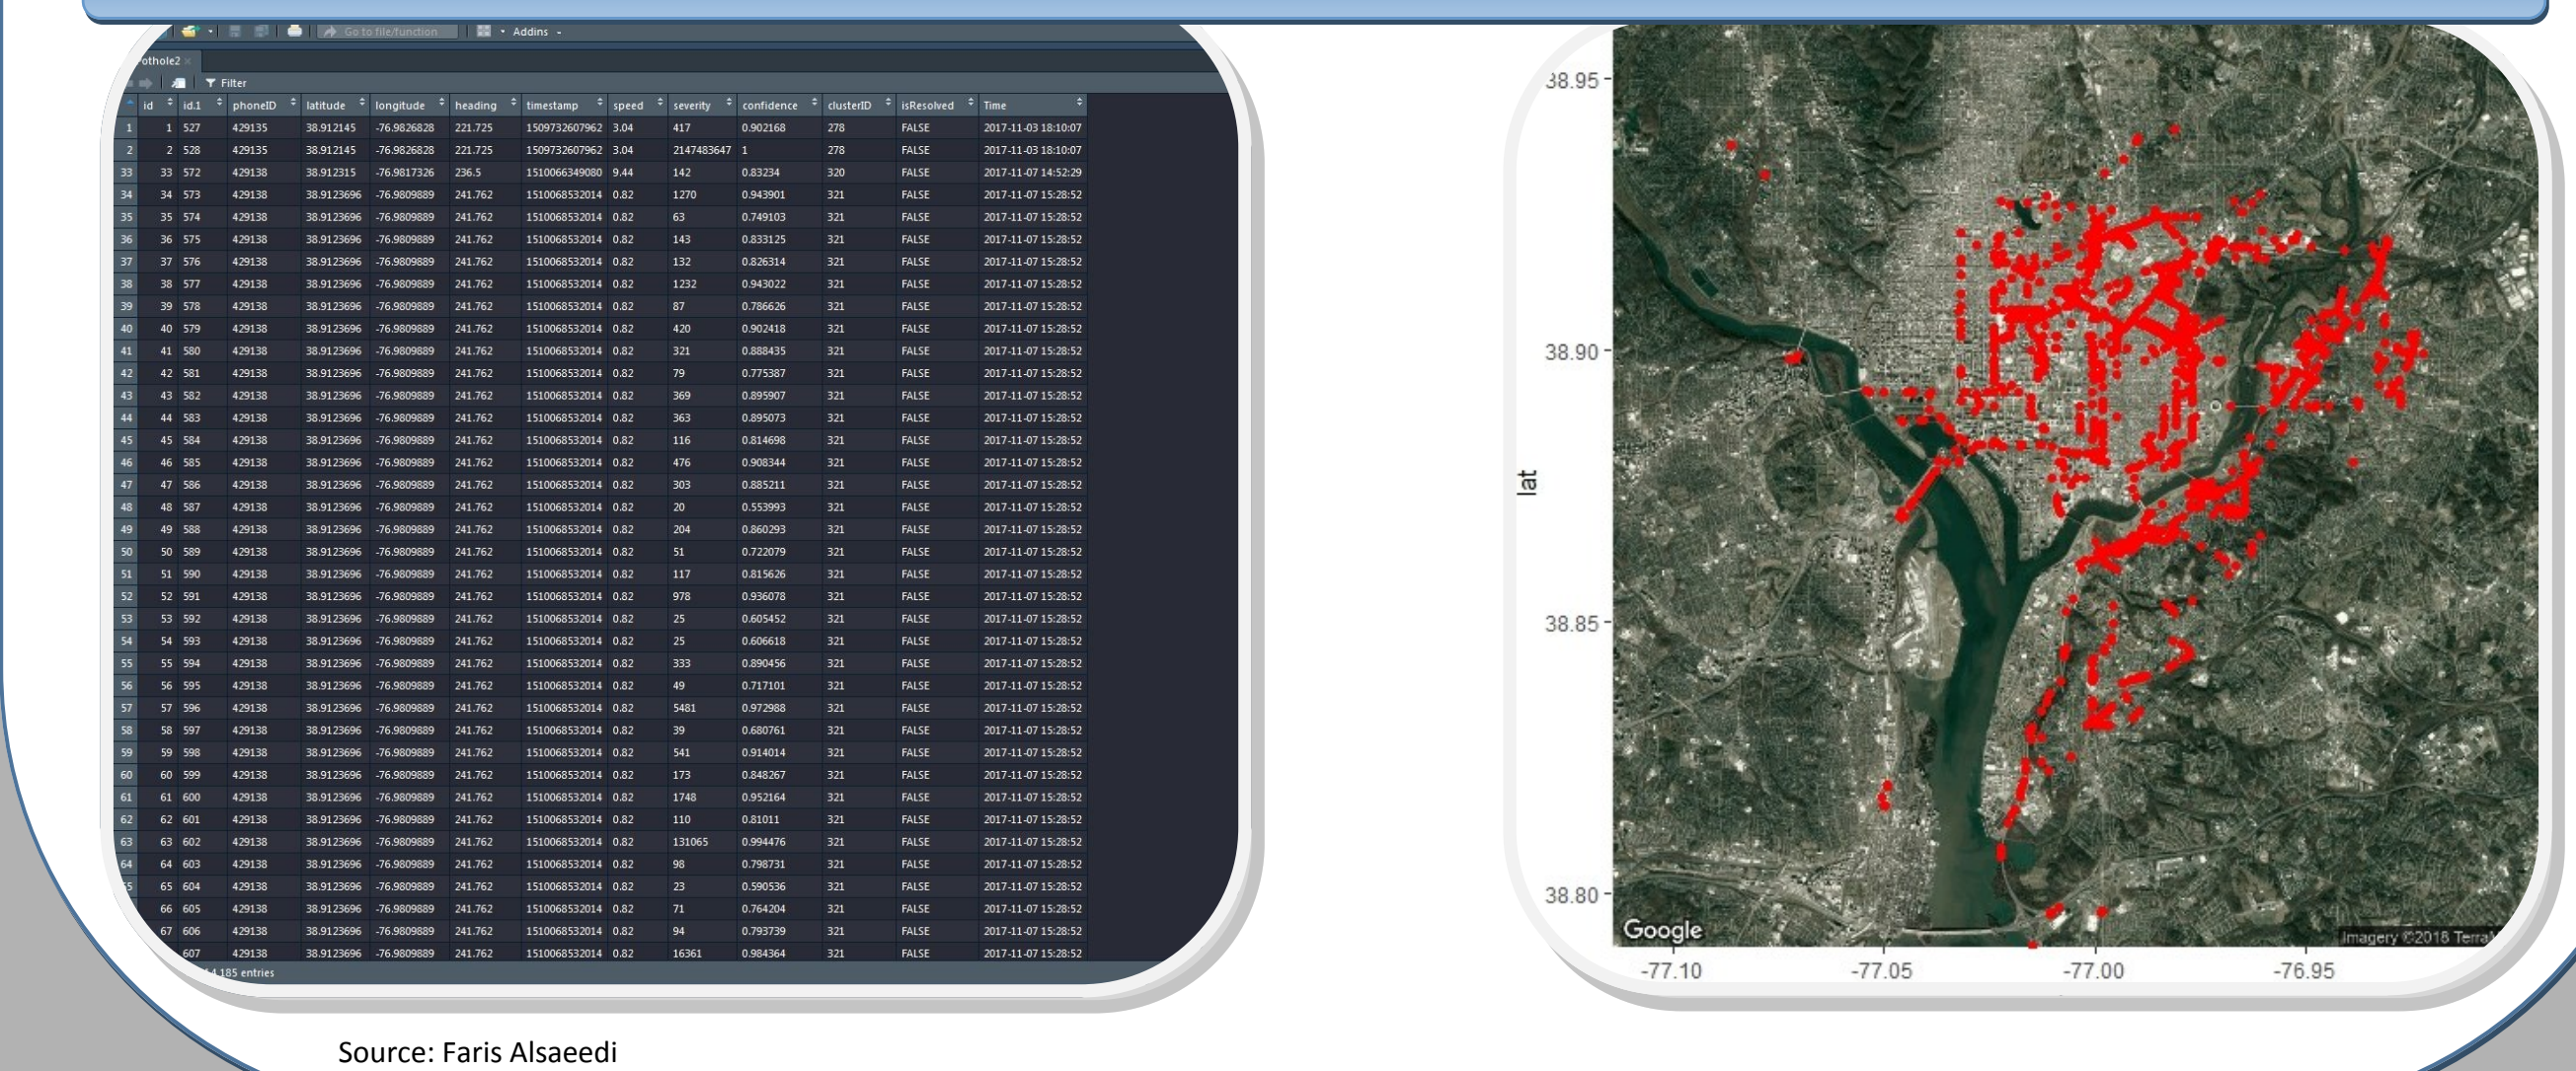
Go to file/function Addins

othole2

Filter

| | id | id.1 | phoneID | latitude | longitude | heading | timestamp | speed | severity | confidence | clusterID | isResolved | Time |
|---|---|---|---|---|---|---|---|---|---|---|---|---|---|
| 1 | 1 | 527 | 429135 | 38.912145 | -76.9826828 | 221.725 | 1509732607962 | 3.04 | 417 | 0.902168 | 278 | FALSE | 2017-11-03 18:10:07 |
| 2 | 2 | 528 | 429135 | 38.912145 | -76.9826828 | 221.725 | 1509732607962 | 3.04 | 2147483647 | 1 | 278 | FALSE | 2017-11-03 18:10:07 |
| 33 | 33 | 572 | 429138 | 38.912315 | -76.9817326 | 236.5 | 1510066349080 | 9.44 | 142 | 0.83234 | 320 | FALSE | 2017-11-07 14:52:29 |
| 34 | 34 | 573 | 429138 | 38.9123696 | -76.9809889 | 241.762 | 1510068532014 | 0.82 | 1270 | 0.943901 | 321 | FALSE | 2017-11-07 15:28:52 |
| 35 | 35 | 574 | 429138 | 38.9123696 | -76.9809889 | 241.762 | 1510068532014 | 0.82 | 63 | 0.749103 | 321 | FALSE | 2017-11-07 15:28:52 |
| 36 | 36 | 575 | 429138 | 38.9123696 | -76.9809889 | 241.762 | 1510068532014 | 0.82 | 143 | 0.833125 | 321 | FALSE | 2017-11-07 15:28:52 |
| 37 | 37 | 576 | 429138 | 38.9123696 | -76.9809889 | 241.762 | 1510068532014 | 0.82 | 132 | 0.826314 | 321 | FALSE | 2017-11-07 15:28:52 |
| 38 | 38 | 577 | 429138 | 38.9123696 | -76.9809889 | 241.762 | 1510068532014 | 0.82 | 1232 | 0.943022 | 321 | FALSE | 2017-11-07 15:28:52 |
| 39 | 39 | 578 | 429138 | 38.9123696 | -76.9809889 | 241.762 | 1510068532014 | 0.82 | 87 | 0.786626 | 321 | FALSE | 2017-11-07 15:28:52 |
| 40 | 40 | 579 | 429138 | 38.9123696 | -76.9809889 | 241.762 | 1510068532014 | 0.82 | 420 | 0.902418 | 321 | FALSE | 2017-11-07 15:28:52 |
| 41 | 41 | 580 | 429138 | 38.9123696 | -76.9809889 | 241.762 | 1510068532014 | 0.82 | 321 | 0.888435 | 321 | FALSE | 2017-11-07 15:28:52 |
| 42 | 42 | 581 | 429138 | 38.9123696 | -76.9809889 | 241.762 | 1510068532014 | 0.82 | 79 | 0.775387 | 321 | FALSE | 2017-11-07 15:28:52 |
| 43 | 43 | 582 | 429138 | 38.9123696 | -76.9809889 | 241.762 | 1510068532014 | 0.82 | 369 | 0.895907 | 321 | FALSE | 2017-11-07 15:28:52 |
| 44 | 44 | 583 | 429138 | 38.9123696 | -76.9809889 | 241.762 | 1510068532014 | 0.82 | 363 | 0.895073 | 321 | FALSE | 2017-11-07 15:28:52 |
| 45 | 45 | 584 | 429138 | 38.9123696 | -76.9809889 | 241.762 | 1510068532014 | 0.82 | 116 | 0.814698 | 321 | FALSE | 2017-11-07 15:28:52 |
| 46 | 46 | 585 | 429138 | 38.9123696 | -76.9809889 | 241.762 | 1510068532014 | 0.82 | 476 | 0.908344 | 321 | FALSE | 2017-11-07 15:28:52 |
| 47 | 47 | 586 | 429138 | 38.9123696 | -76.9809889 | 241.762 | 1510068532014 | 0.82 | 303 | 0.885211 | 321 | FALSE | 2017-11-07 15:28:52 |
| 48 | 48 | 587 | 429138 | 38.9123696 | -76.9809889 | 241.762 | 1510068532014 | 0.82 | 20 | 0.553993 | 321 | FALSE | 2017-11-07 15:28:52 |
| 49 | 49 | 588 | 429138 | 38.9123696 | -76.9809889 | 241.762 | 1510068532014 | 0.82 | 204 | 0.860293 | 321 | FALSE | 2017-11-07 15:28:52 |
| 50 | 50 | 589 | 429138 | 38.9123696 | -76.9809889 | 241.762 | 1510068532014 | 0.82 | 51 | 0.722079 | 321 | FALSE | 2017-11-07 15:28:52 |
| 51 | 51 | 590 | 429138 | 38.9123696 | -76.9809889 | 241.762 | 1510068532014 | 0.82 | 117 | 0.815626 | 321 | FALSE | 2017-11-07 15:28:52 |
| 52 | 52 | 591 | 429138 | 38.9123696 | -76.9809889 | 241.762 | 1510068532014 | 0.82 | 978 | 0.936078 | 321 | FALSE | 2017-11-07 15:28:52 |
| 53 | 53 | 592 | 429138 | 38.9123696 | -76.9809889 | 241.762 | 1510068532014 | 0.82 | 25 | 0.605452 | 321 | FALSE | 2017-11-07 15:28:52 |
| 54 | 54 | 593 | 429138 | 38.9123696 | -76.9809889 | 241.762 | 1510068532014 | 0.82 | 25 | 0.606618 | 321 | FALSE | 2017-11-07 15:28:52 |
| 55 | 55 | 594 | 429138 | 38.9123696 | -76.9809889 | 241.762 | 1510068532014 | 0.82 | 333 | 0.890456 | 321 | FALSE | 2017-11-07 15:28:52 |
| 56 | 56 | 595 | 429138 | 38.9123696 | -76.9809889 | 241.762 | 1510068532014 | 0.82 | 49 | 0.717101 | 321 | FALSE | 2017-11-07 15:28:52 |
| 57 | 57 | 596 | 429138 | 38.9123696 | -76.9809889 | 241.762 | 1510068532014 | 0.82 | 5481 | 0.972988 | 321 | FALSE | 2017-11-07 15:28:52 |
| 58 | 58 | 597 | 429138 | 38.9123696 | -76.9809889 | 241.762 | 1510068532014 | 0.82 | 39 | 0.680761 | 321 | FALSE | 2017-11-07 15:28:52 |
| 59 | 59 | 598 | 429138 | 38.9123696 | -76.9809889 | 241.762 | 1510068532014 | 0.82 | 541 | 0.914014 | 321 | FALSE | 2017-11-07 15:28:52 |
| 60 | 60 | 599 | 429138 | 38.9123696 | -76.9809889 | 241.762 | 1510068532014 | 0.82 | 173 | 0.848267 | 321 | FALSE | 2017-11-07 15:28:52 |
| 61 | 61 | 600 | 429138 | 38.9123696 | -76.9809889 | 241.762 | 1510068532014 | 0.82 | 1748 | 0.952164 | 321 | FALSE | 2017-11-07 15:28:52 |
| 62 | 62 | 601 | 429138 | 38.9123696 | -76.9809889 | 241.762 | 1510068532014 | 0.82 | 110 | 0.81011 | 321 | FALSE | 2017-11-07 15:28:52 |
| 63 | 63 | 602 | 429138 | 38.9123696 | -76.9809889 | 241.762 | 1510068532014 | 0.82 | 131065 | 0.994476 | 321 | FALSE | 2017-11-07 15:28:52 |
| 64 | 64 | 603 | 429138 | 38.9123696 | -76.9809889 | 241.762 | 1510068532014 | 0.82 | 98 | 0.798731 | 321 | FALSE | 2017-11-07 15:28:52 |
| 65 | 65 | 604 | 429138 | 38.9123696 | -76.9809889 | 241.762 | 1510068532014 | 0.82 | 23 | 0.590536 | 321 | FALSE | 2017-11-07 15:28:52 |
| 66 | 66 | 605 | 429138 | 38.9123696 | -76.9809889 | 241.762 | 1510068532014 | 0.82 | 71 | 0.764204 | 321 | FALSE | 2017-11-07 15:28:52 |
| 67 | 67 | 606 | 429138 | 38.9123696 | -76.9809889 | 241.762 | 1510068532014 | 0.82 | 94 | 0.793739 | 321 | FALSE | 2017-11-07 15:28:52 |
| | | 607 | 429138 | 38.9123696 | -76.9809889 | 241.762 | 1510068532014 | 0.82 | 16361 | 0.984364 | 321 | FALSE | 2017-11-07 15:28:52 |

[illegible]4,185 entries

38.95
38.90
38.85
38.80
lat
Google
Imagery ©2018 Terra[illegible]
-77.10
-77.05
-77.00
-76.95

Source: Faris Alsaeedi